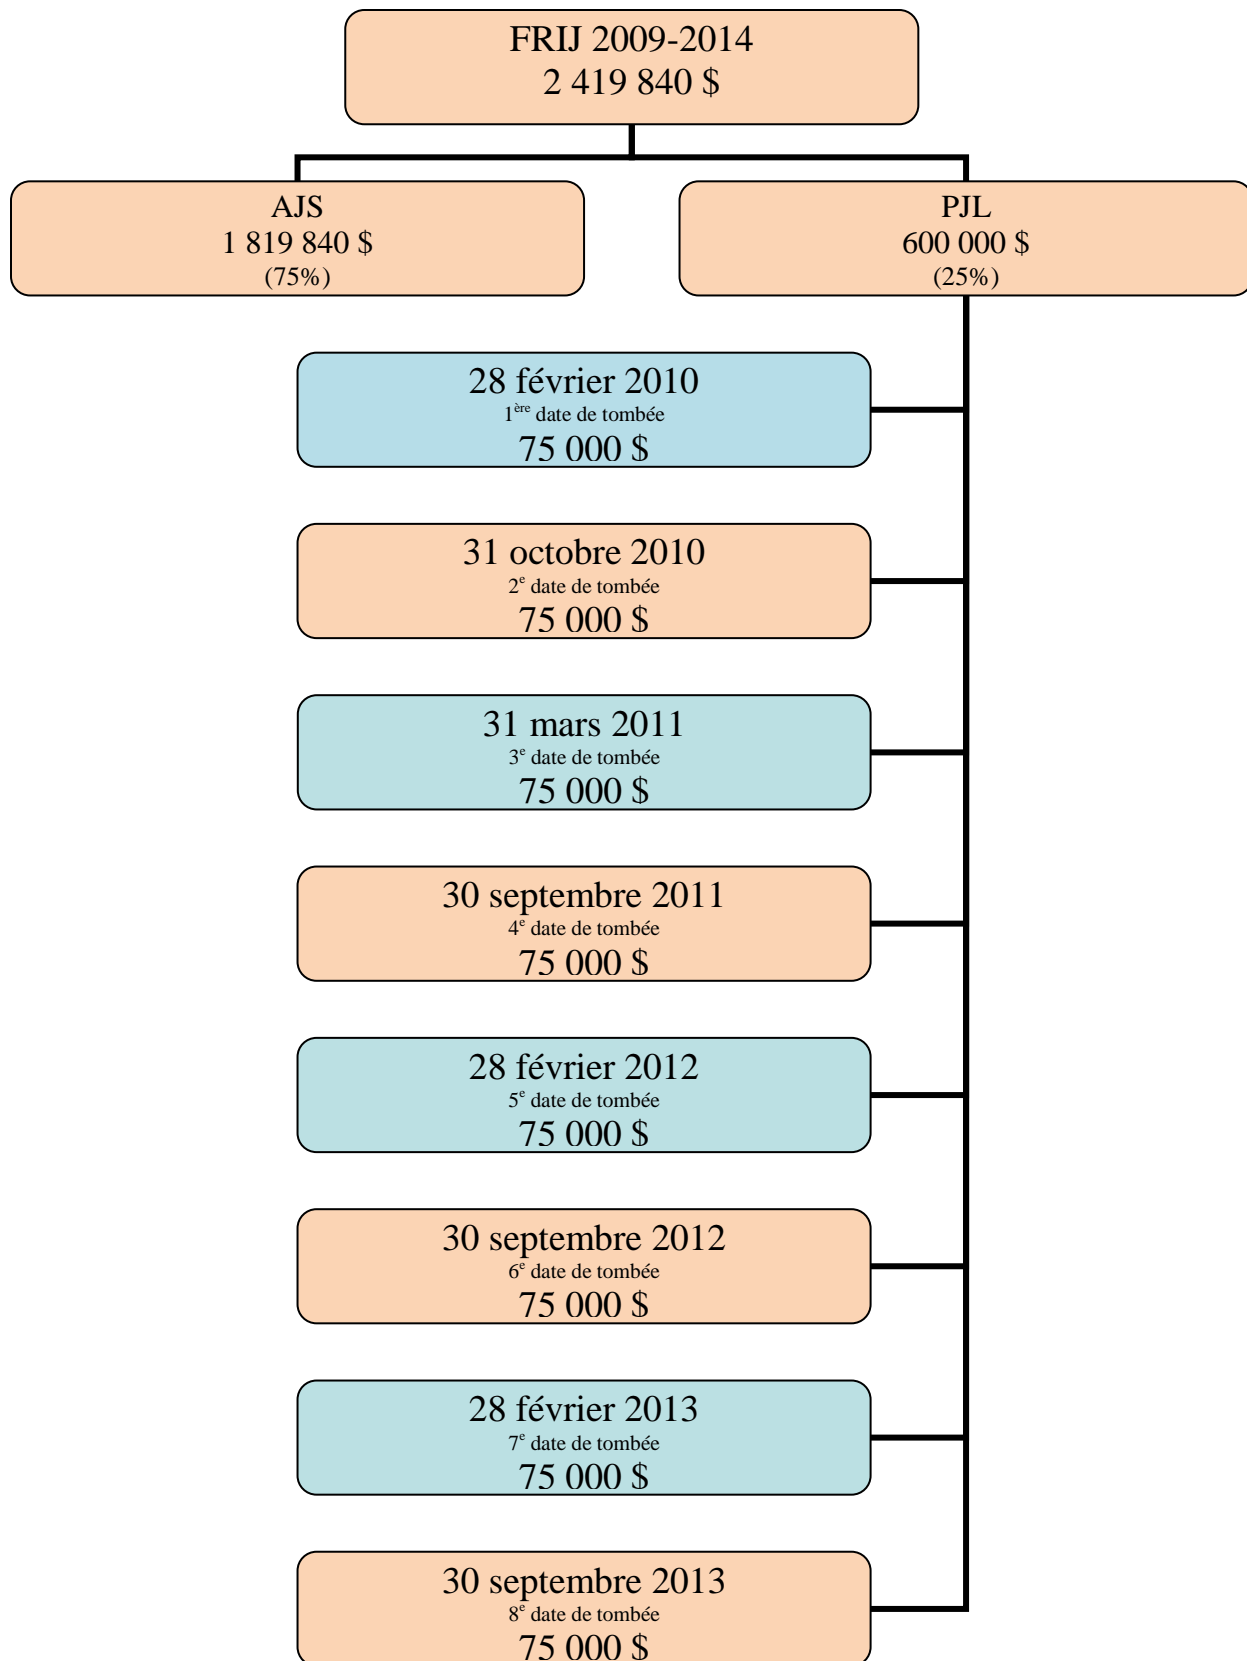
FRIJ 2009-2014
2 419 840 $

AJS
1 819 840 $
(75%)

PJL
600 000 $
(25%)

28 février 2010
1$^{ère}$ date de tombée
75 000 $

31 octobre 2010
2$^{e}$ date de tombée
75 000 $

31 mars 2011
3$^{e}$ date de tombée
75 000 $

30 septembre 2011
4$^{e}$ date de tombée
75 000 $

28 février 2012
5$^{e}$ date de tombée
75 000 $

30 septembre 2012
6$^{e}$ date de tombée
75 000 $

28 février 2013
7$^{e}$ date de tombée
75 000 $

30 septembre 2013
8$^{e}$ date de tombée
75 000 $